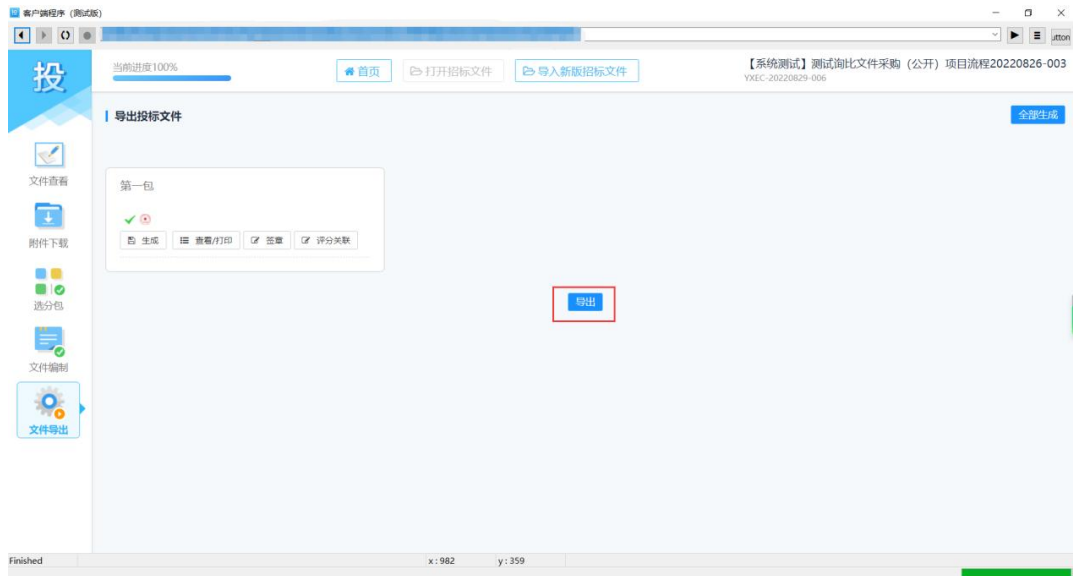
客户端程序（测试版）

utton

投

当前进度100%

首页

打开招标文件

导入新版招标文件

【系统测试】测试询比文件采购（公开）项目流程20220826-003
YXEC-20220829-006

导出投标文件

全部生成

文件查看

附件下载

选分包

文件编制

文件导出

第一包

生成

查看/打印

签章

评分关联

导出

Finished

x : 982

y : 359